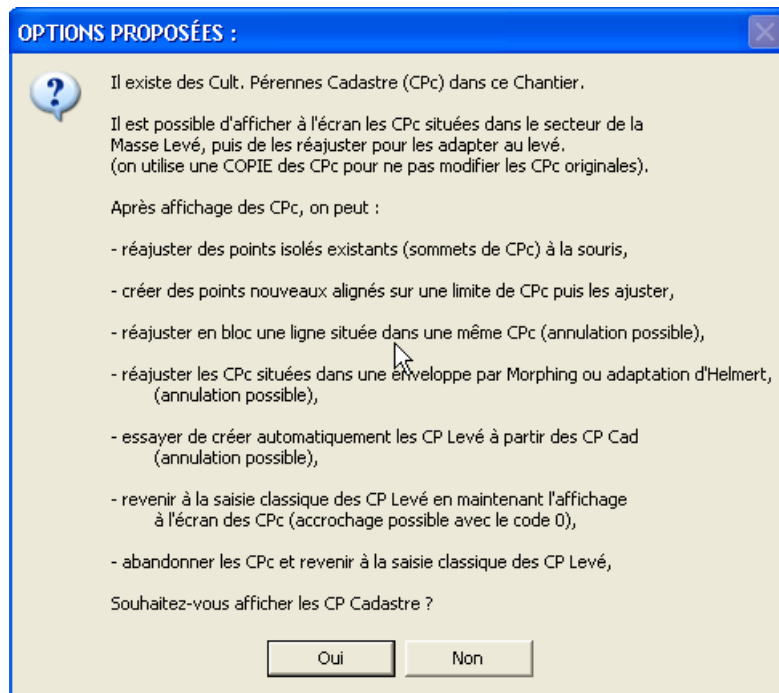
OPTIONS PROPOSÉES :

Il existe des Cult. Pérennes Cadastre (CPc) dans ce Chantier.

Il est possible d'afficher à l'écran les CPc situées dans le secteur de la Masse Levé, puis de les réajuster pour les adapter au levé.
(on utilise une COPIE des CPc pour ne pas modifier les CPc originales).

Après affichage des CPc, on peut :

- réajuster des points isolés existants (sommets de CPc) à la souris,

- créer des points nouveaux alignés sur une limite de CPc puis les ajuster,

- réajuster en bloc une ligne située dans une même CPc (annulation possible),

- réajuster les CPc situées dans une enveloppe par Morphing ou adaptation d'Helmert, (annulation possible),

- essayer de créer automatiquement les CP Levé à partir des CP Cad (annulation possible),

- revenir à la saisie classique des CP Levé en maintenant l'affichage à l'écran des CPc (accrochage possible avec le code 0),

- abandonner les CPc et revenir à la saisie classique des CP Levé,

Souhaitez-vous afficher les CP Cadastre ?

Oui

Non